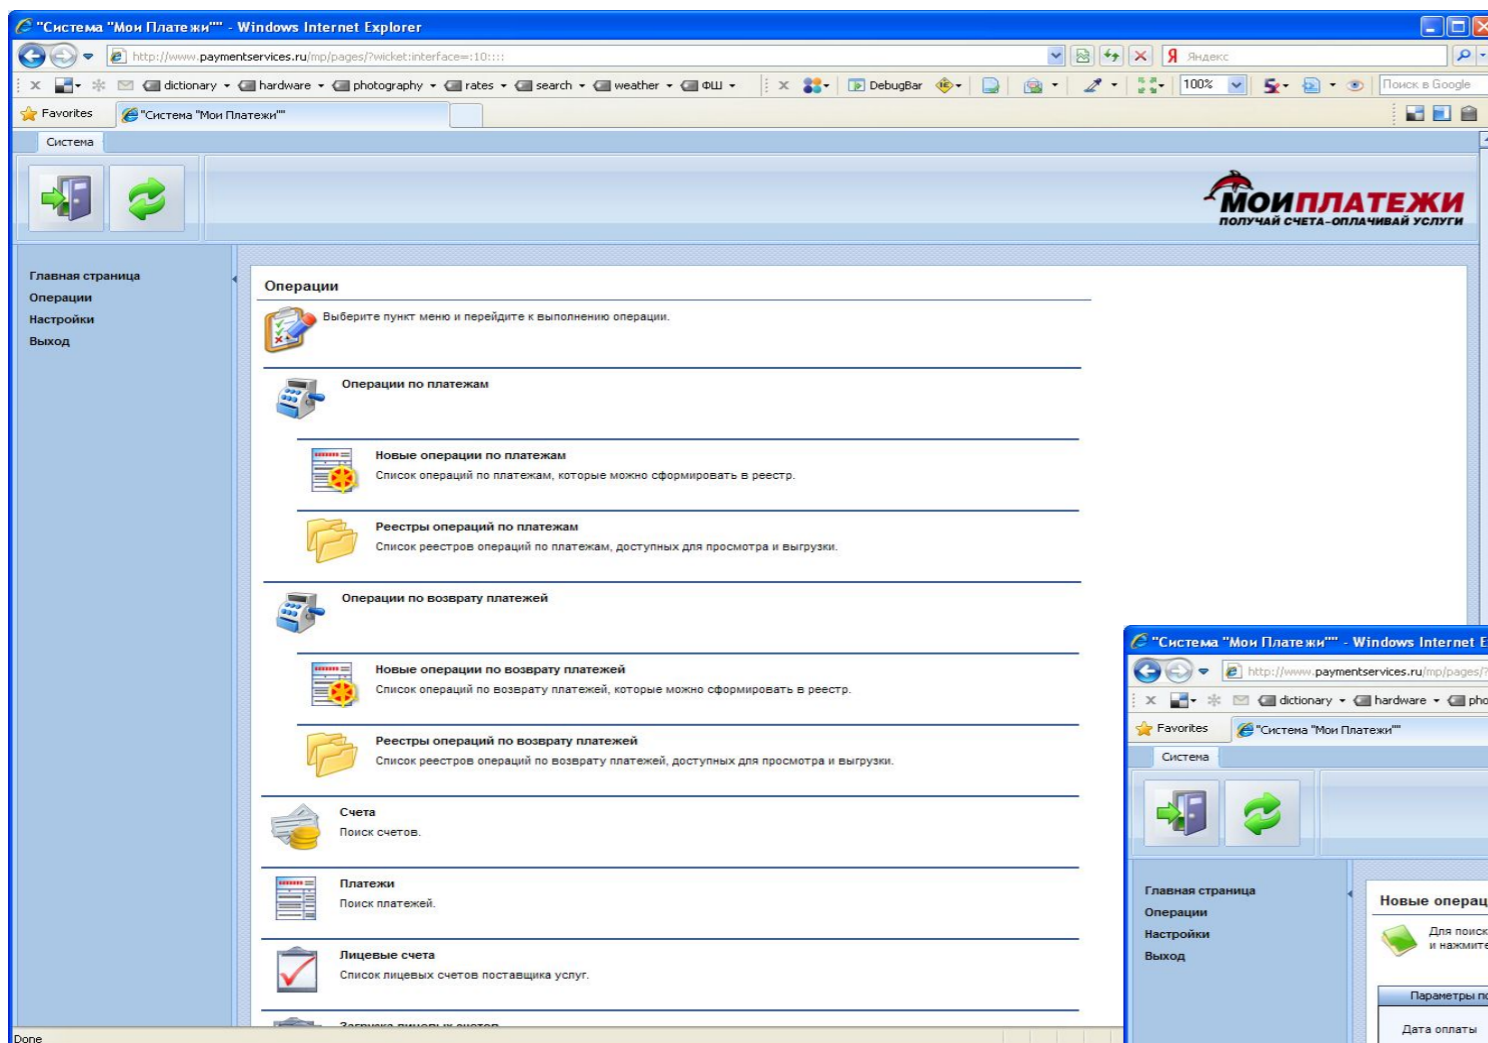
"Система "Мои Платежи"" - Windows Internet Explorer

http://www.paymentservices.ru/mp/pages/?wicket:interface=:10::::

Яндекс

dictionary hardware photography rates search weather ФШ DebugBar 100% Поиск в Google

Favorites "Система "Мои Платежи""

Система

МОИПЛАТЕЖИ
ПОЛУЧАЙ СЧЕТА-ОПЛАЧИВАЙ УСЛУГИ

Главная страница
Операции
Настройки
Выход

Операции

Выберите пункт меню и перейдите к выполнению операции.

Операции по платежам

Новые операции по платежам
Список операций по платежам, которые можно сформировать в реестр.

Реестры операций по платежам
Список реестров операций по платежам, доступных для просмотра и выгрузки.

Операции по возврату платежей

Новые операции по возврату платежей
Список операций по возврату платежей, которые можно сформировать в реестр.

Реестры операций по возврату платежей
Список реестров операций по возврату платежей, доступных для просмотра и выгрузки.

Счета
Поиск счетов.

Платежи
Поиск платежей.

Лицевые счета
Список лицевых счетов поставщика услуг.

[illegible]

Done

"Система "Мои Платежи"" - Windows Internet E

http://www.paymentservices.ru/mp/pages/?

dictionary hardware pho

Favorites "Система "Мои Платежи""

Система

Главная страница
Операции
Настройки
Выход

Новые операц

Для поиск
и нажмите

Параметры п

Дата оплаты